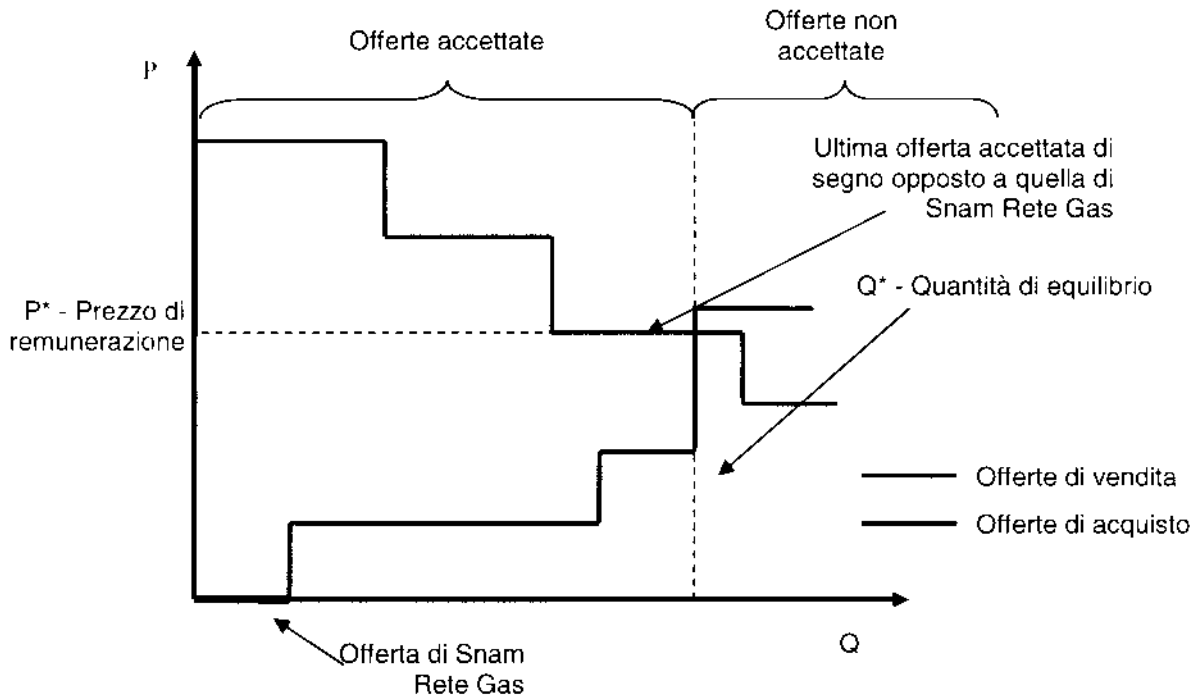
Offerte accettate

Offerte non accettate

P

Ultima offerta accettata di segno opposto a quella di Snam Rete Gas

P* - Prezzo di remunerazione

Q* - Quantità di equilibrio

Offerte di vendita

Offerte di acquisto

Offerta di Snam Rete Gas

Q